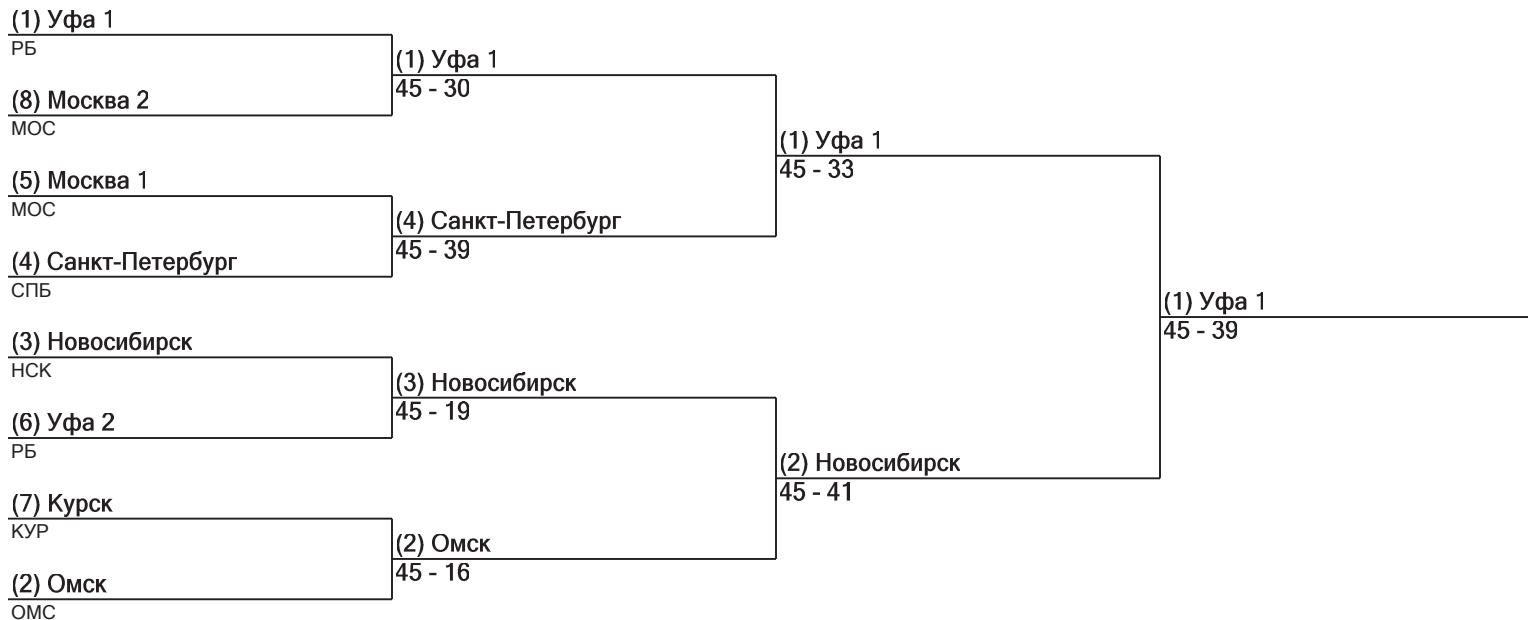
(1) Уфа 1
РБ
(8) Москва 2
МОС
(5) Москва 1
МОС
(4) Санкт-Петербург
СПБ
(3) Новосибирск
НСК
(6) Уфа 2
РБ
(7) Курск
КУР
(2) Омск
ОМС

(1) Уфа 1
45 - 30
(4) Санкт-Петербург
45 - 39
(3) Новосибирск
45 - 19
(2) Омск
45 - 16

(1) Уфа 1
45 - 33
(2) Новосибирск
45 - 41

(1) Уфа 1
45 - 39